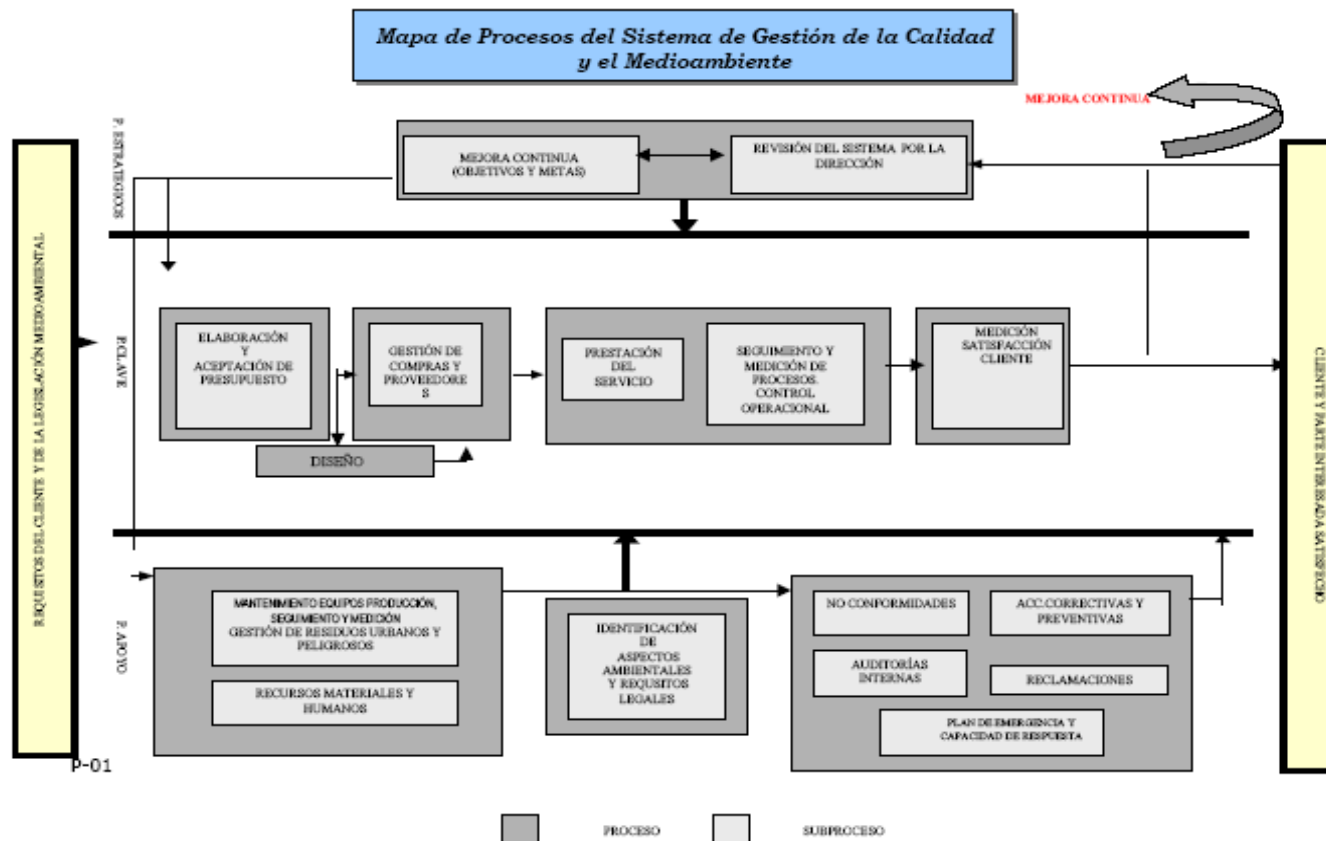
Mapa de Procesos del Sistema de Gestión de la Calidad y el Medioambiente

MEJORA CONTINUA

REQUISITOS DEL CLIENTE Y DE LA LEGISLACIÓN MEDIOAMBIENTAL

P. ESTRATÉGICOS

MEJORA CONTINUA (OBJETIVOS Y METAS)

REVISIÓN DEL SISTEMA POR LA DIRECCIÓN

P.CLAVE

ELABORACIÓN Y ACEPTACIÓN DE PRESUPUESTO

GESTIÓN DE COMPRAS Y PROVEEDORES

PRESTACIÓN DEL SERVICIO

SEGUIMIENTO Y MEDICIÓN DE PROCESOS. CONTROL OPERACIONAL

MEDICIÓN SATISFACCIÓN CLIENTE

DISEÑO

P. APOYO

MANTENIMIENTO EQUIPOS PRODUCCIÓN, SEGUIMIENTO Y MEDICIÓN
GESTIÓN DE RESIDUOS URBANOS Y PELIGROSOS

RECURSOS MATERIALES Y HUMANOS

IDENTIFICACIÓN DE ASPECTOS AMBIENTALES Y REQUSITOS LEGALES

NO CONFORMIDADES

ACC.CORRECTIVAS Y PREVENTIVAS

AUDITORÍAS INTERNAS

RECLAMACIONES

PLAN DE EMERGENCIA Y CAPACIDAD DE RESPUESTA

CLIENTE Y PARTE INTERESADA SATISFECHO

P-01

PROCESO

SUBPROCESO